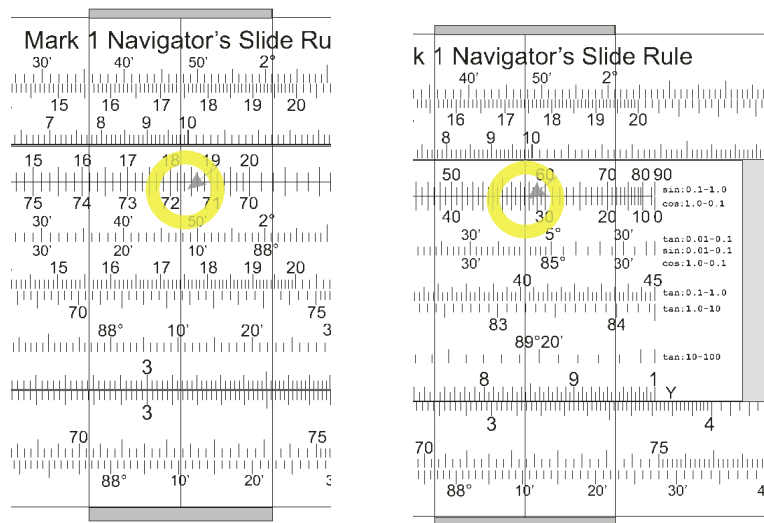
Mark 1 Navigator's Slide Ru

30' 40' 50' 2°

15 16 17 18 19 20

7 8 9 10

15 16 17 18 19 20

75 74 73 72 71 70

30' 40' 50' 2°

30' 20' 10' 88°

15 16 17 18 19 20

70 75

88° 10' 20' 3

3

3

70 75

88° 10' 20' 3

k 1 Navigator's Slide Rule

40' 50' 2°

16 17 18 19 20

8 9 10

50 60 70 80 90

sin:0.1-1.0

40 30 20 10 0

cos:1.0-0.1

30' 5° 30'

tan:0.01-0.1

sin:0.01-0.1

30' 85° 30'

cos:1.0-0.1

40 45

tan:0.1-1.0

83 84

tan:1.0-10

89°20'

tan:10-100

8 9 1

Y

3 4

70 75

88° 10' 20' 30' 40'